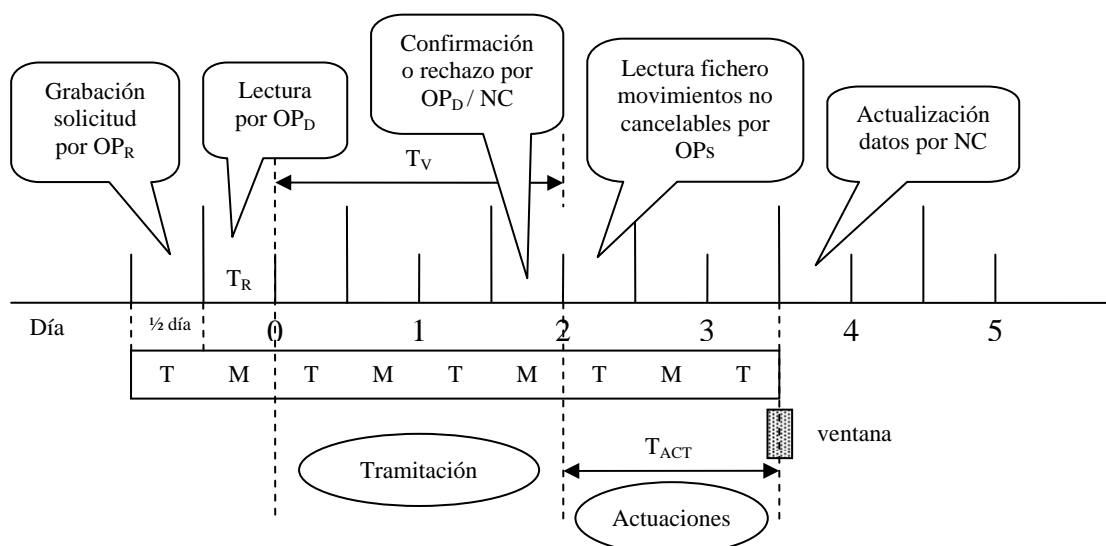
Grabación solicitud por $OP_R$

Lectura por $OP_D$

Confirmación o rechazo por $OP_D$ / NC

Lectura fichero movimientos no cancelables por OPs

Actualización datos por NC

$T_V$

$T_R$

Día ½ día 0 1 2 3 4 5

| T | M | T | M | T | M | T | M | T |
|---|---|---|---|---|---|---|---|---|

$T_{ACT}$

ventana

Tramitación

Actuaciones